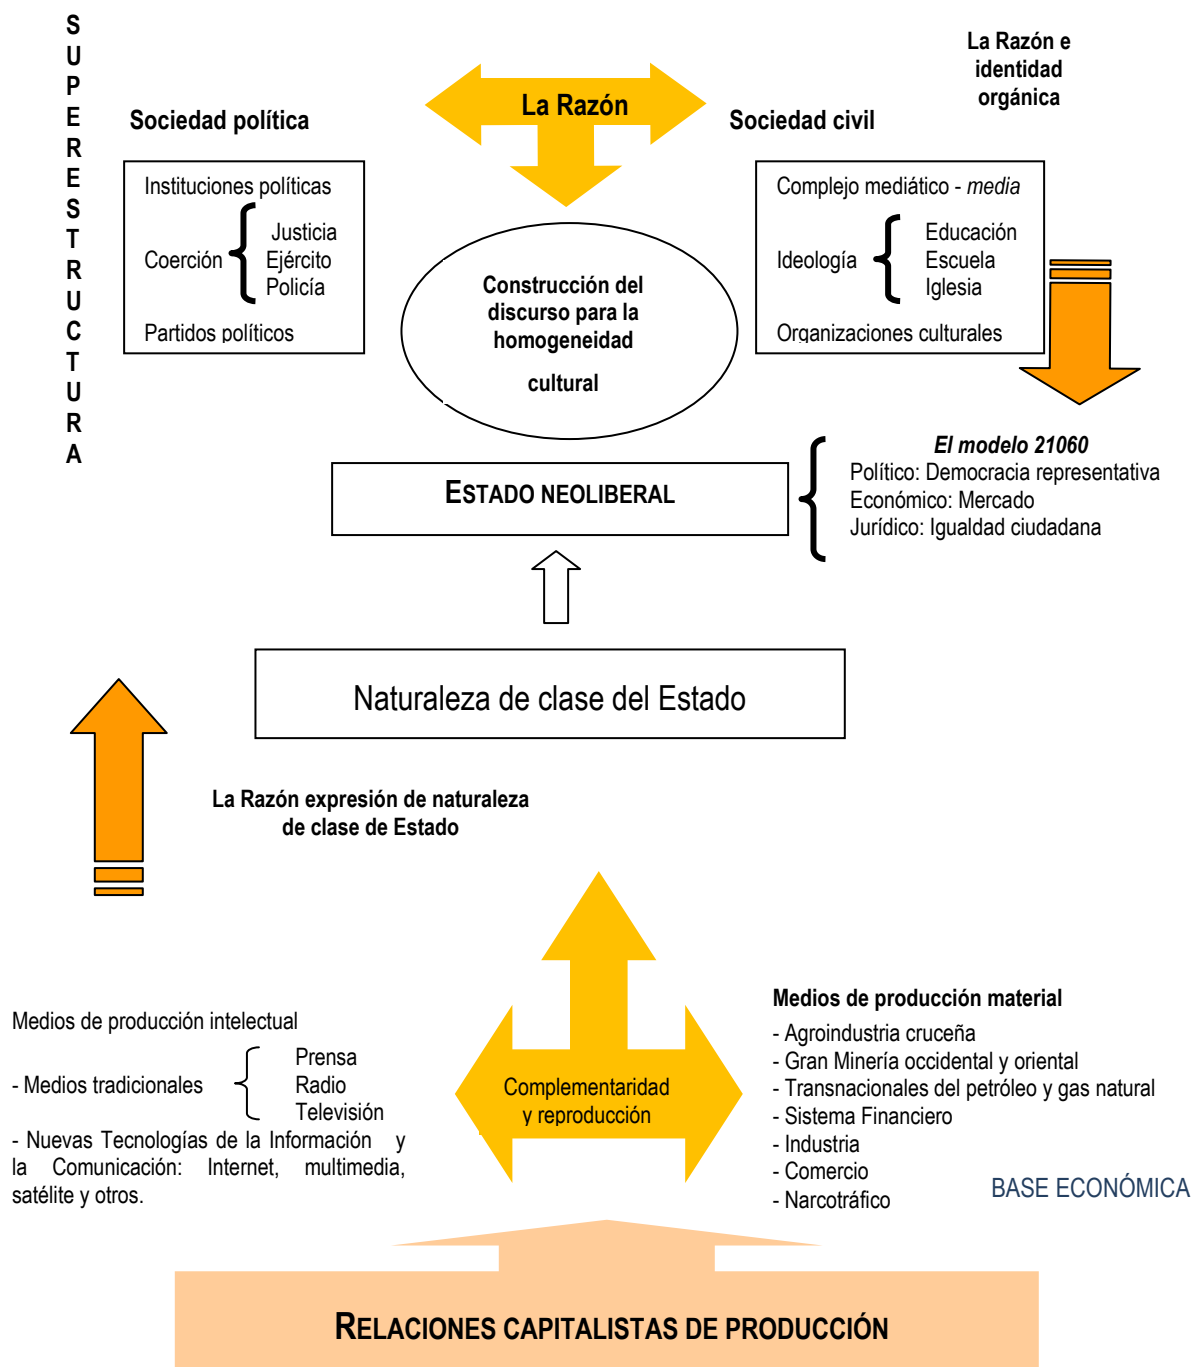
S U P E R E S T R U C T U R A

Sociedad política

La Razón

Sociedad civil

La Razón e identidad orgánica

Instituciones políticas
Coerción
Justicia
Ejército
Policía
Partidos políticos

Construcción del discurso para la homogeneidad cultural

Complejo mediático - *media*
Ideología
Educación
Escuela
Iglesia
Organizaciones culturales

ESTADO NEOLIBERAL

*El modelo 21060*
Político: Democracia representativa
Económico: Mercado
Jurídico: Igualdad ciudadana

Naturaleza de clase del Estado

La Razón expresión de naturaleza de clase de Estado

Medios de producción intelectual
- Medios tradicionales
Prensa
Radio
Televisión
- Nuevas Tecnologías de la Información y la Comunicación: Internet, multimedia, satélite y otros.

Complementaridad y reproducción

Medios de producción material
- Agroindustria cruceña
- Gran Minería occidental y oriental
- Transnacionales del petróleo y gas natural
- Sistema Financiero
- Industria
- Comercio
- Narcotráfico

BASE ECONÓMICA

RELACIONES CAPITALISTAS DE PRODUCCIÓN